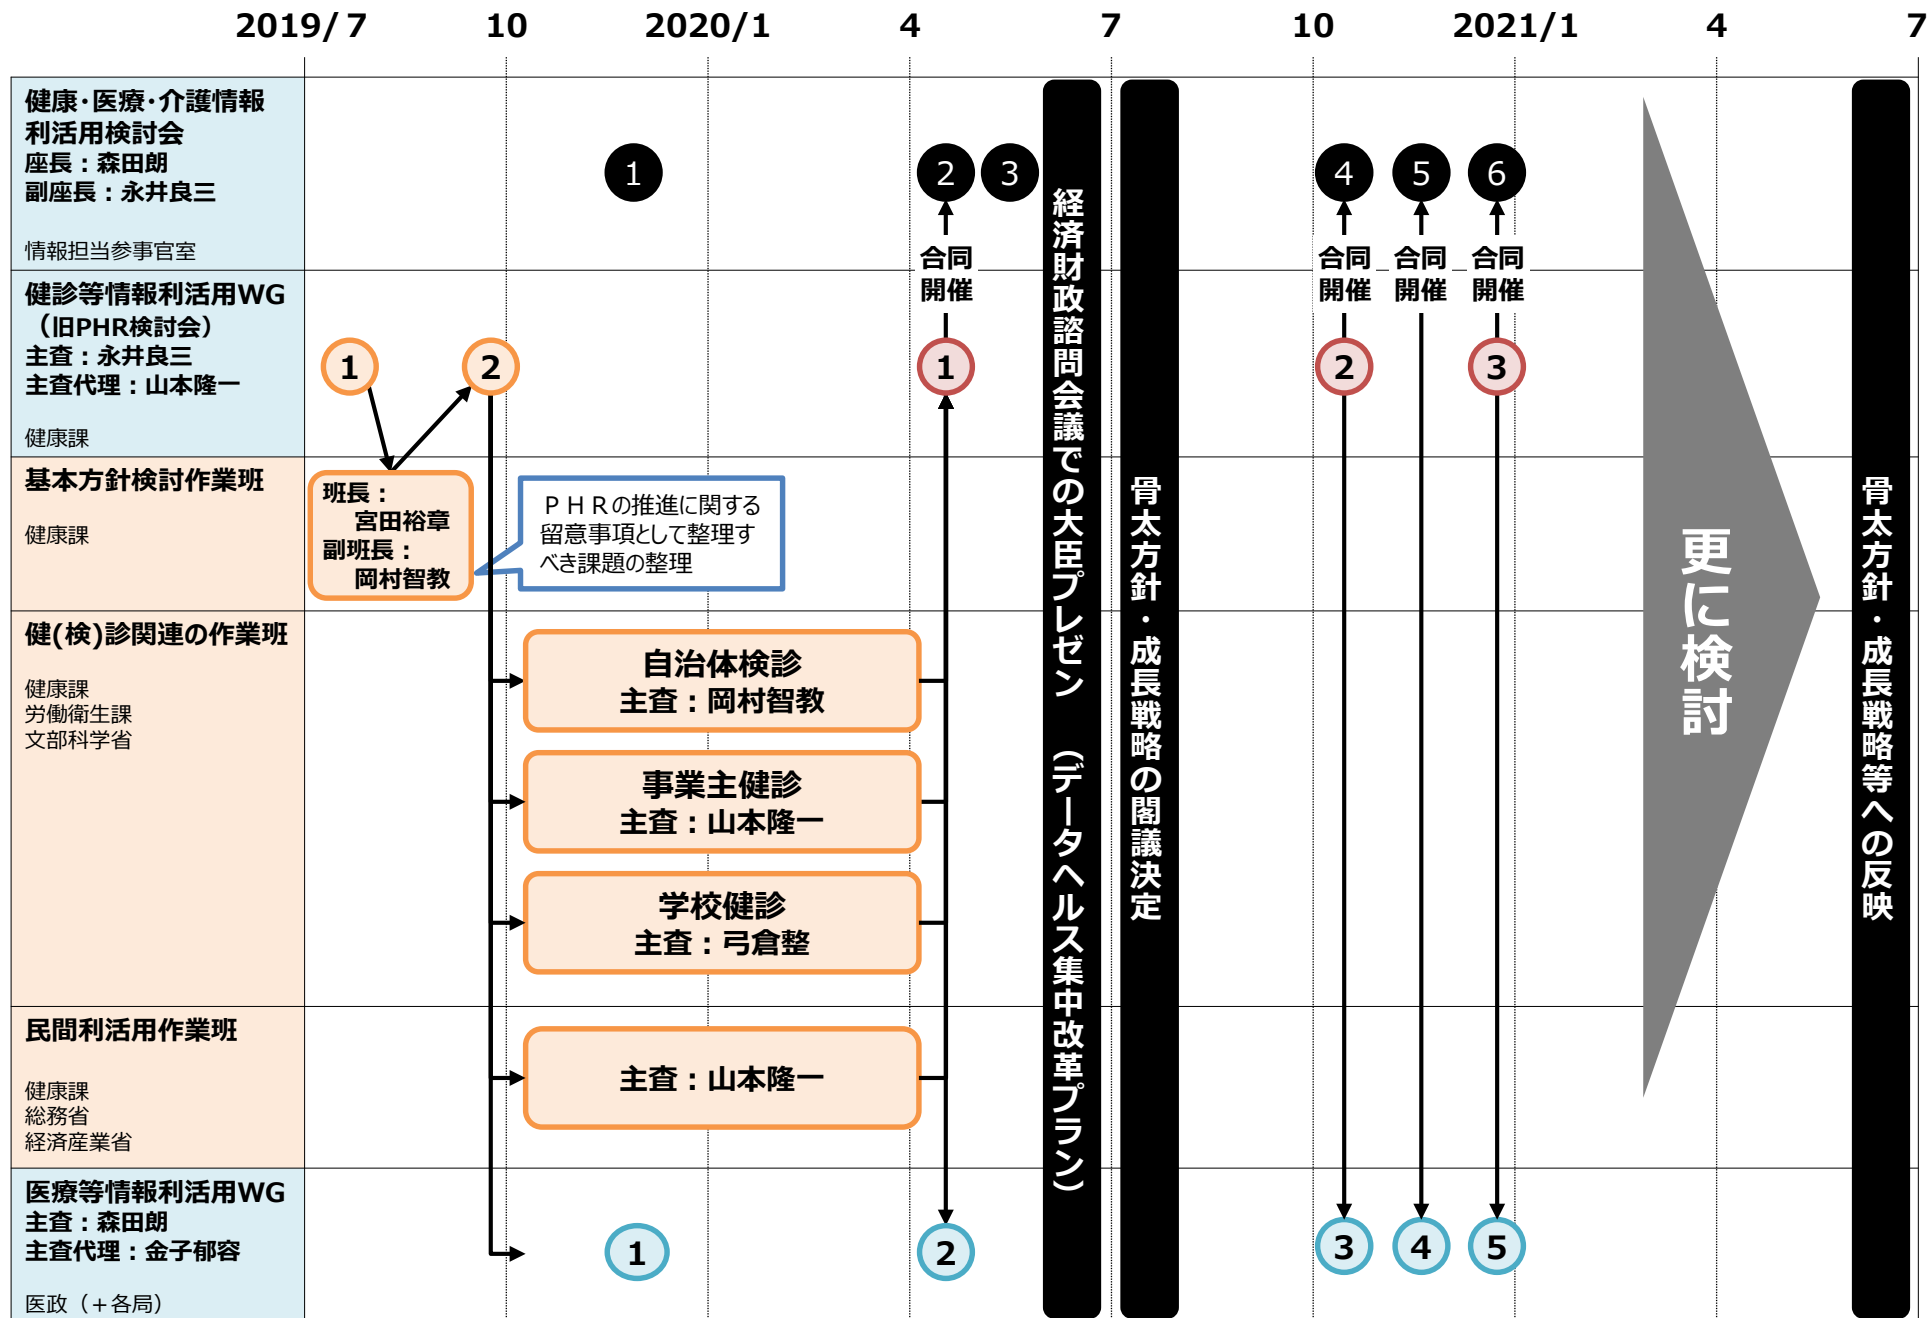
2019/7 10 2020/1 4 7 10 2021/1 4 7

健康・医療・介護情報利活用検討会
座長：森田朗
副座長：永井良三

情報担当参事官室

1 2 3 4 5 6

合同開催 合同開催 合同開催 合同開催

健診等情報利活用WG（旧PHR検討会）
主査：永井良三
主査代理：山本隆一

健康課

1 2 1 2 3

基本方針検討作業班

健康課

班長：宮田裕章
副班長：岡村智教

ＰＨＲの推進に関する留意事項として整理すべき課題の整理

健(検)診関連の作業班

健康課
労働衛生課
文部科学省

自治体検診
主査：岡村智教

事業主健診
主査：山本隆一

学校健診
主査：弓倉整

民間利活用作業班

健康課
総務省
経済産業省

主査：山本隆一

医療等情報利活用WG
主査：森田朗
主査代理：金子郁容

医政（＋各局）

1 2 3 4 5

経済財政諮問会議での大臣プレゼン（データヘルス集中改革プラン）

骨太方針・成長戦略の閣議決定

更に検討

骨太方針・成長戦略等への反映